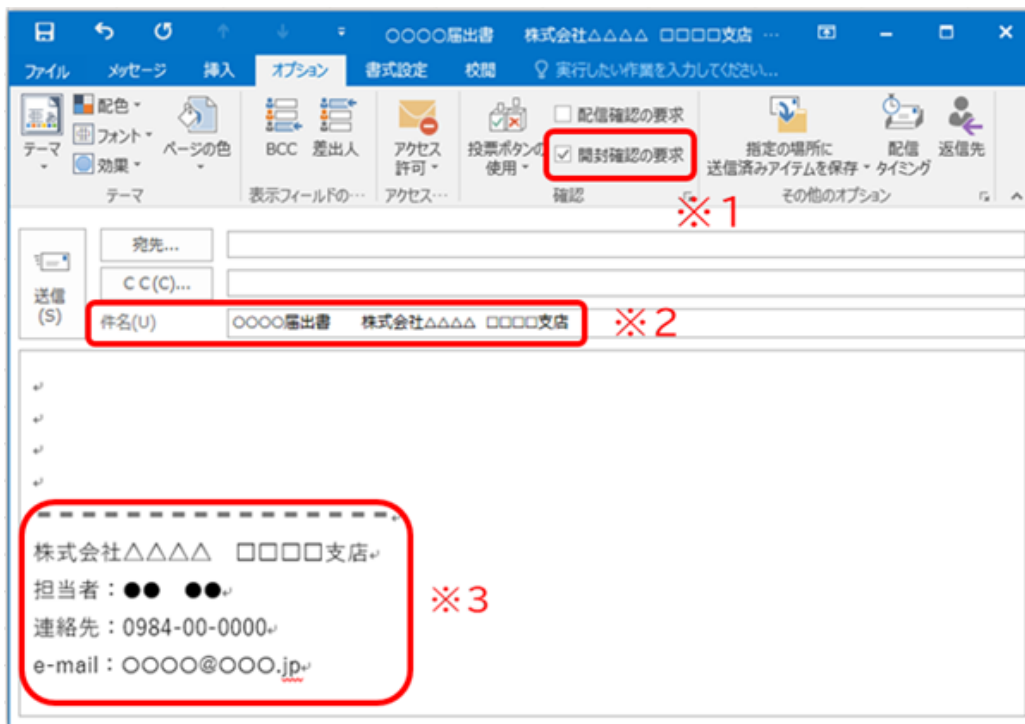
○○○○届出書　株式会社△△△△　□□□□支店 …

ファイル　メッセージ　挿入　オプション　書式設定　校閲　実行したい作業を入力してください…

テーマ　配色　フォント　効果　ページの色　テーマ

BCC　差出人　表示フィールドの…

アクセス許可　アクセス…

投票ボタンの使用　配信確認の要求　開封確認の要求　確認

指定の場所に送信済みアイテムを保存　配信タイミング　返信先　その他のオプション

※1

宛先...

CC(C)...

送信(S)

件名(U)　○○○○届出書　株式会社△△△△　□□□□支店

※2

- - - - - - - - - - - - - - - -

株式会社△△△△　□□□□支店

担当者：●●　●●

連絡先：0984-00-0000

e-mail：○○○○@○○○.jp

※3